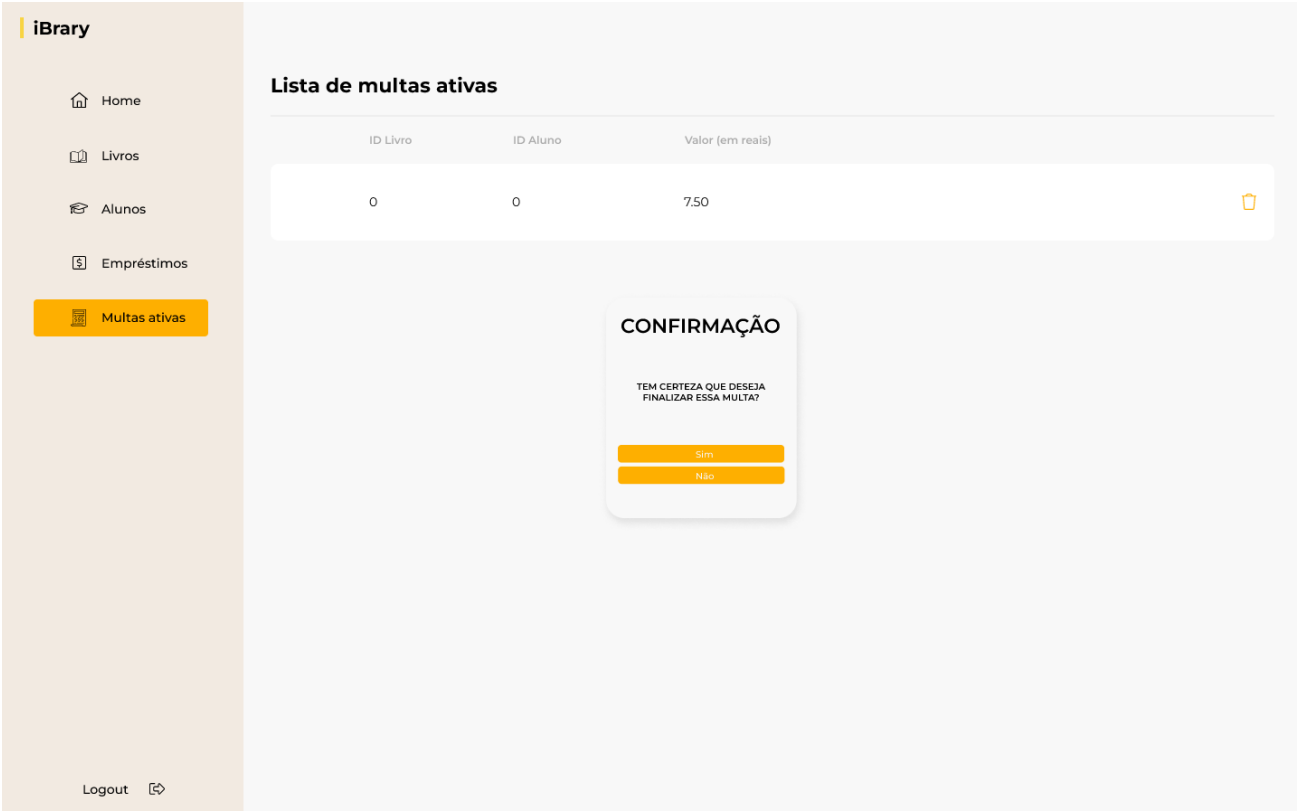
iBrary

Home

Livros

Alunos

Empréstimos

Multas ativas

Logout

Lista de multas ativas

| ID Livro | ID Aluno | Valor (em reais) |
|---|---|---|
| 0 | 0 | 7.50 |

CONFIRMAÇÃO

TEM CERTEZA QUE DESEJA FINALIZAR ESSA MULTA?

Sim

Não